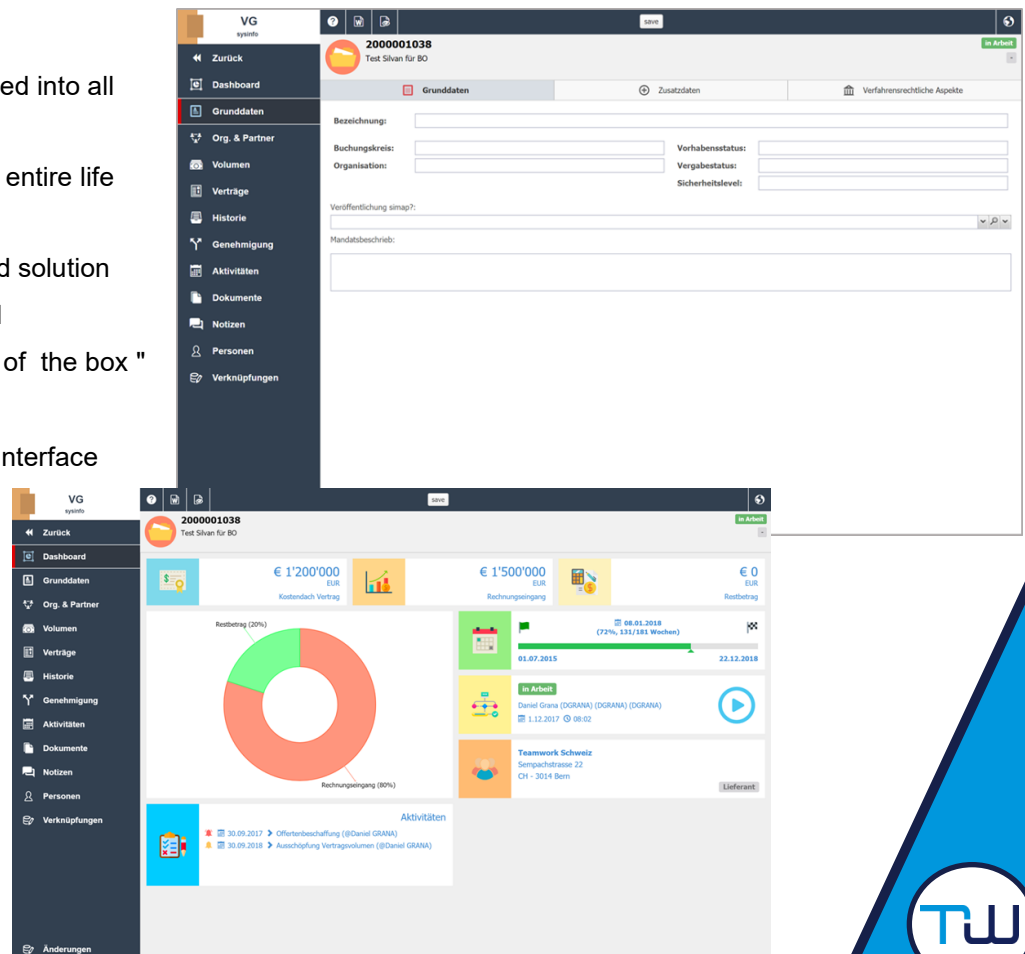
ed into all

entire life

d solution

of the box "

nterface

VG
sysinfo

save

Zurück
Dashboard
Grunddaten
Org. & Partner
Volumen
Verträge
Historie
Genehmigung
Aktivitäten
Dokumente
Notizen
Personen
Verknüpfungen

2000001038
Test Silvan für BO
in Arbeit

Grunddaten | Zusatzdaten | Verfahrensrechtliche Aspekte

Bezeichnung:
Buchungskreis:
Organisation:
Vorhabensstatus:
Vergabestatus:
Sicherheitslevel:
Veröffentlichung simap?:
Mandatsbeschrieb:

VG
sysinfo

save

Zurück
Dashboard
Grunddaten
Org. & Partner
Volumen
Verträge
Historie
Genehmigung
Aktivitäten
Dokumente
Notizen
Personen
Verknüpfungen

Änderungen

2000001038
Test Silvan für BO
in Arbeit

€ 1'200'000
EUR
Kostendach Vertrag

€ 1'500'000
EUR
Rechnungseingang

€ 0
EUR
Restbetrag

Restbetrag (20%)
Rechnungseingang (80%)

08.01.2018
(72%, 131/181 Wochen)
01.07.2015
22.12.2018

in Arbeit
Daniel Grana (DGRANA) (DGRANA) (DGRANA)
1.12.2017 08:02

Teamwork Schweiz
Sempachstrasse 22
CH - 3014 Bern
Lieferant

Aktivitäten
30.09.2017 Offertenbeschaffung (@Daniel GRANA)
30.09.2018 Ausschöpfung Vertragsvolumen (@Daniel GRANA)

TW